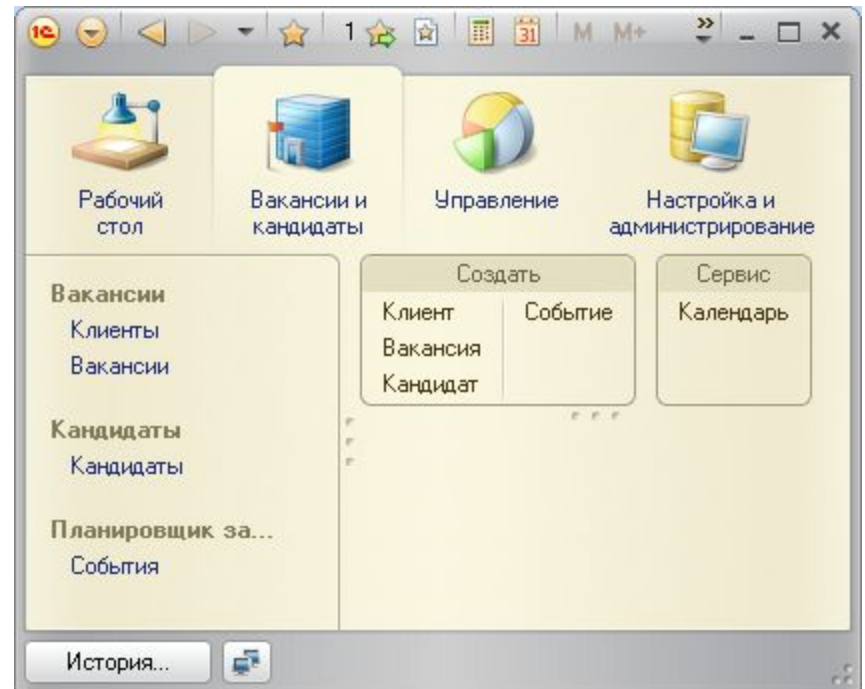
1 M M+

Рабочий стол

Вакансии и кандидаты

Управление

Настройка и администрирование

Вакансии
Клиенты
Вакансии

Кандидаты
Кандидаты

Планировщик за...
События

Создать
Клиент
Вакансия
Кандидат
Событие

Сервис
Календарь

История...